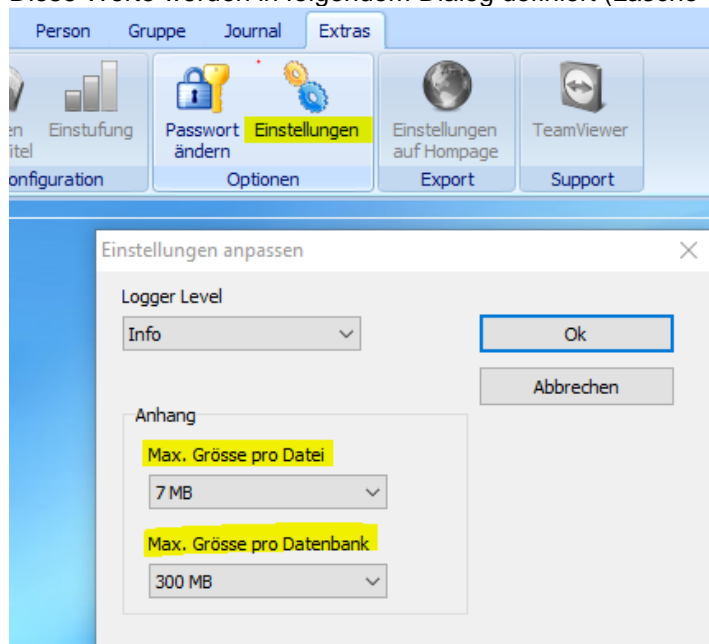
Person Gruppe Journal Extras

en itel Einstufung Passwort ändern Einstellungen Einstellungen auf Hompage TeamViewer

onfiguration Optionen Export Support

Einstellungen anpassen

Logger Level

Info

Ok

Abbrechen

Anhang

Max. Grösse pro Datei

7 MB

Max. Grösse pro Datenbank

300 MB